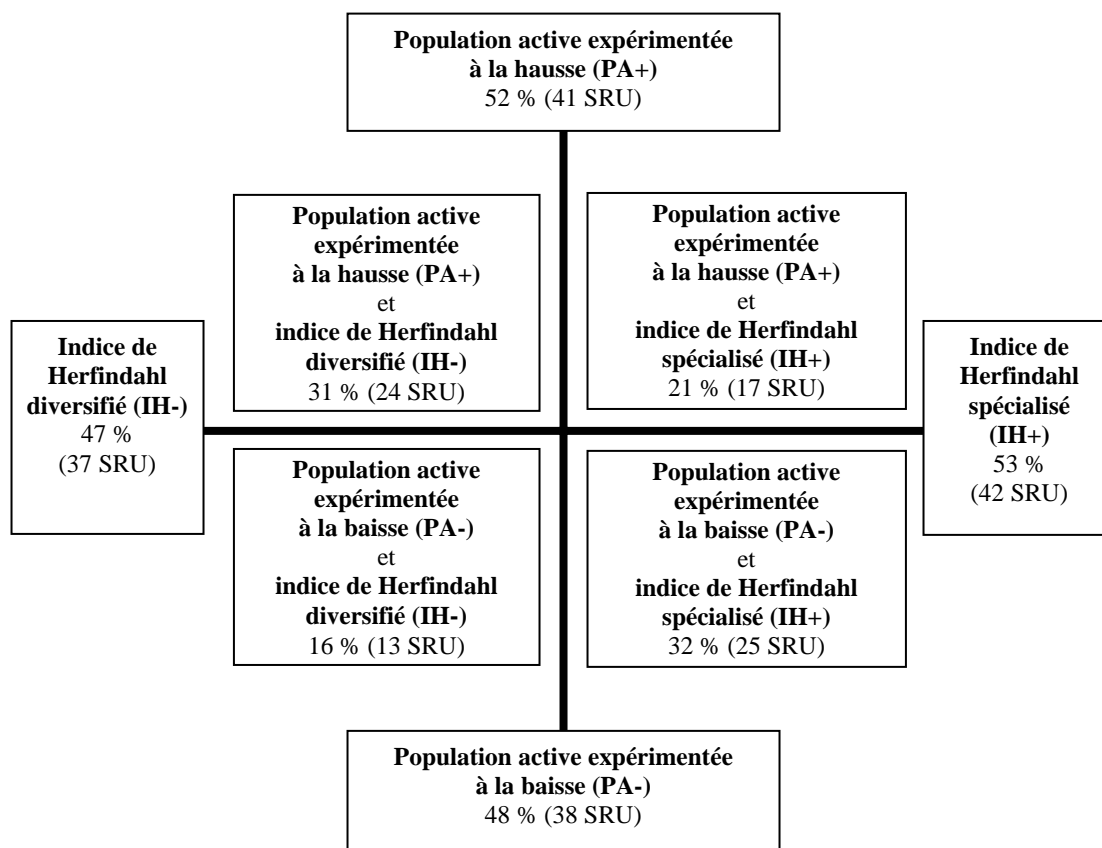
Population active expérimentée à la hausse (PA+)
52 % (41 SRU)

Population active expérimentée à la hausse (PA+)
et
indice de Herfindahl diversifié (IH-)
31 % (24 SRU)

Population active expérimentée à la hausse (PA+)
et
indice de Herfindahl spécialisé (IH+)
21 % (17 SRU)

Indice de Herfindahl diversifié (IH-)
47 %
(37 SRU)

Indice de Herfindahl spécialisé (IH+)
53 %
(42 SRU)

Population active expérimentée à la baisse (PA-)
et
indice de Herfindahl diversifié (IH-)
16 % (13 SRU)

Population active expérimentée à la baisse (PA-)
et
indice de Herfindahl spécialisé (IH+)
32 % (25 SRU)

Population active expérimentée à la baisse (PA-)
48 % (38 SRU)